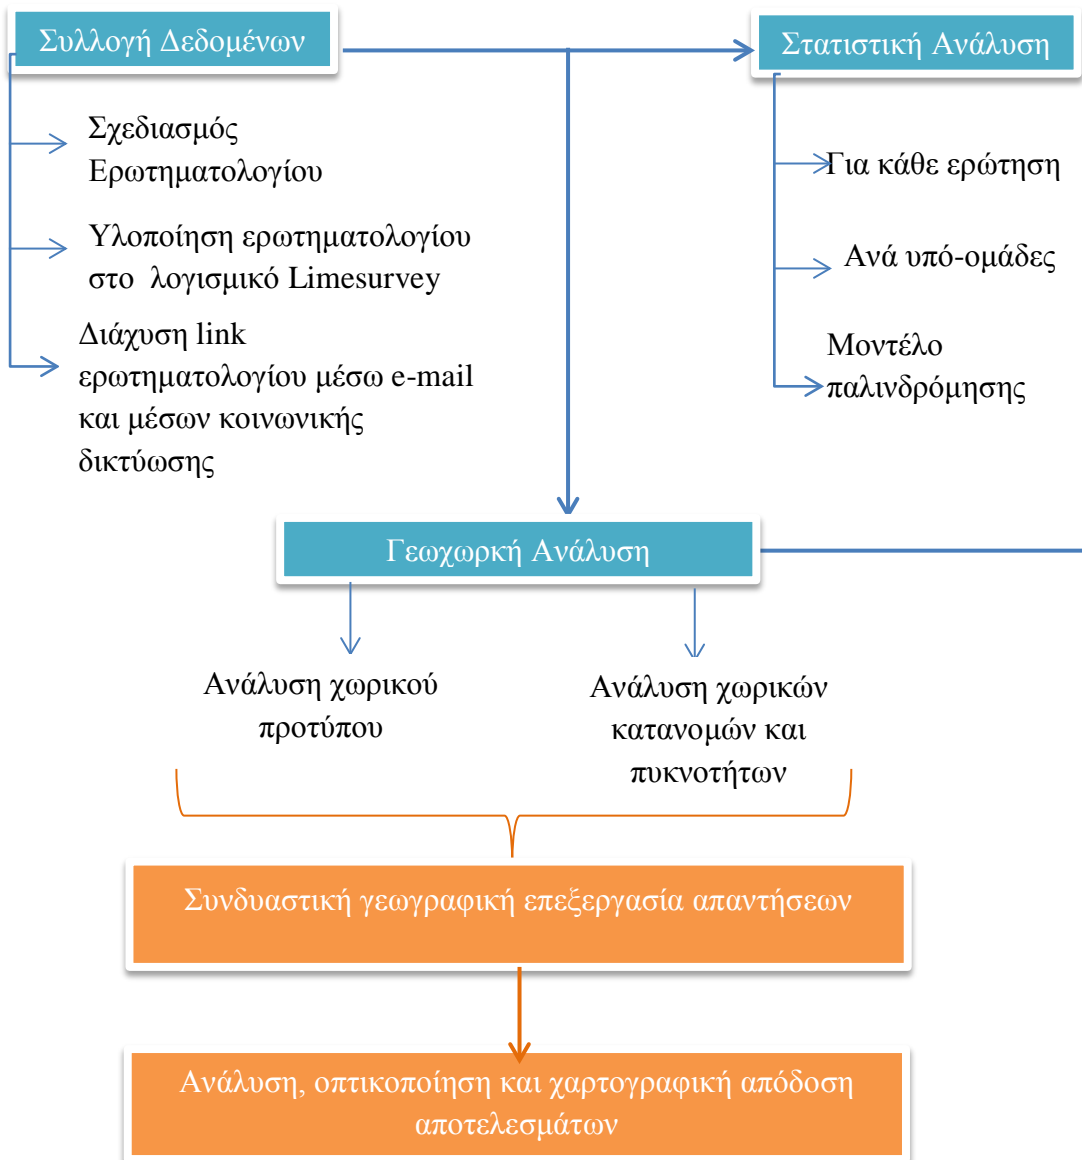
Συλλογή Δεδομένων

Στατιστική Ανάλυση

Σχεδιασμός Ερωτηματολογίου

Υλοποίηση ερωτηματολογίου στο λογισμικό Limesurvey

Διάχυση link ερωτηματολογίου μέσω e-mail και μέσων κοινωνικής δικτύωσης

Για κάθε ερώτηση

Ανά υπό-ομάδες

Μοντέλο παλινδρόμησης

Γεωχωρική Ανάλυση

Ανάλυση χωρικού προτύπου

Ανάλυση χωρικών κατανομών και πυκνοτήτων

Συνδυαστική γεωγραφική επεξεργασία απαντήσεων

Ανάλυση, οπτικοποίηση και χαρτογραφική απόδοση αποτελεσμάτων